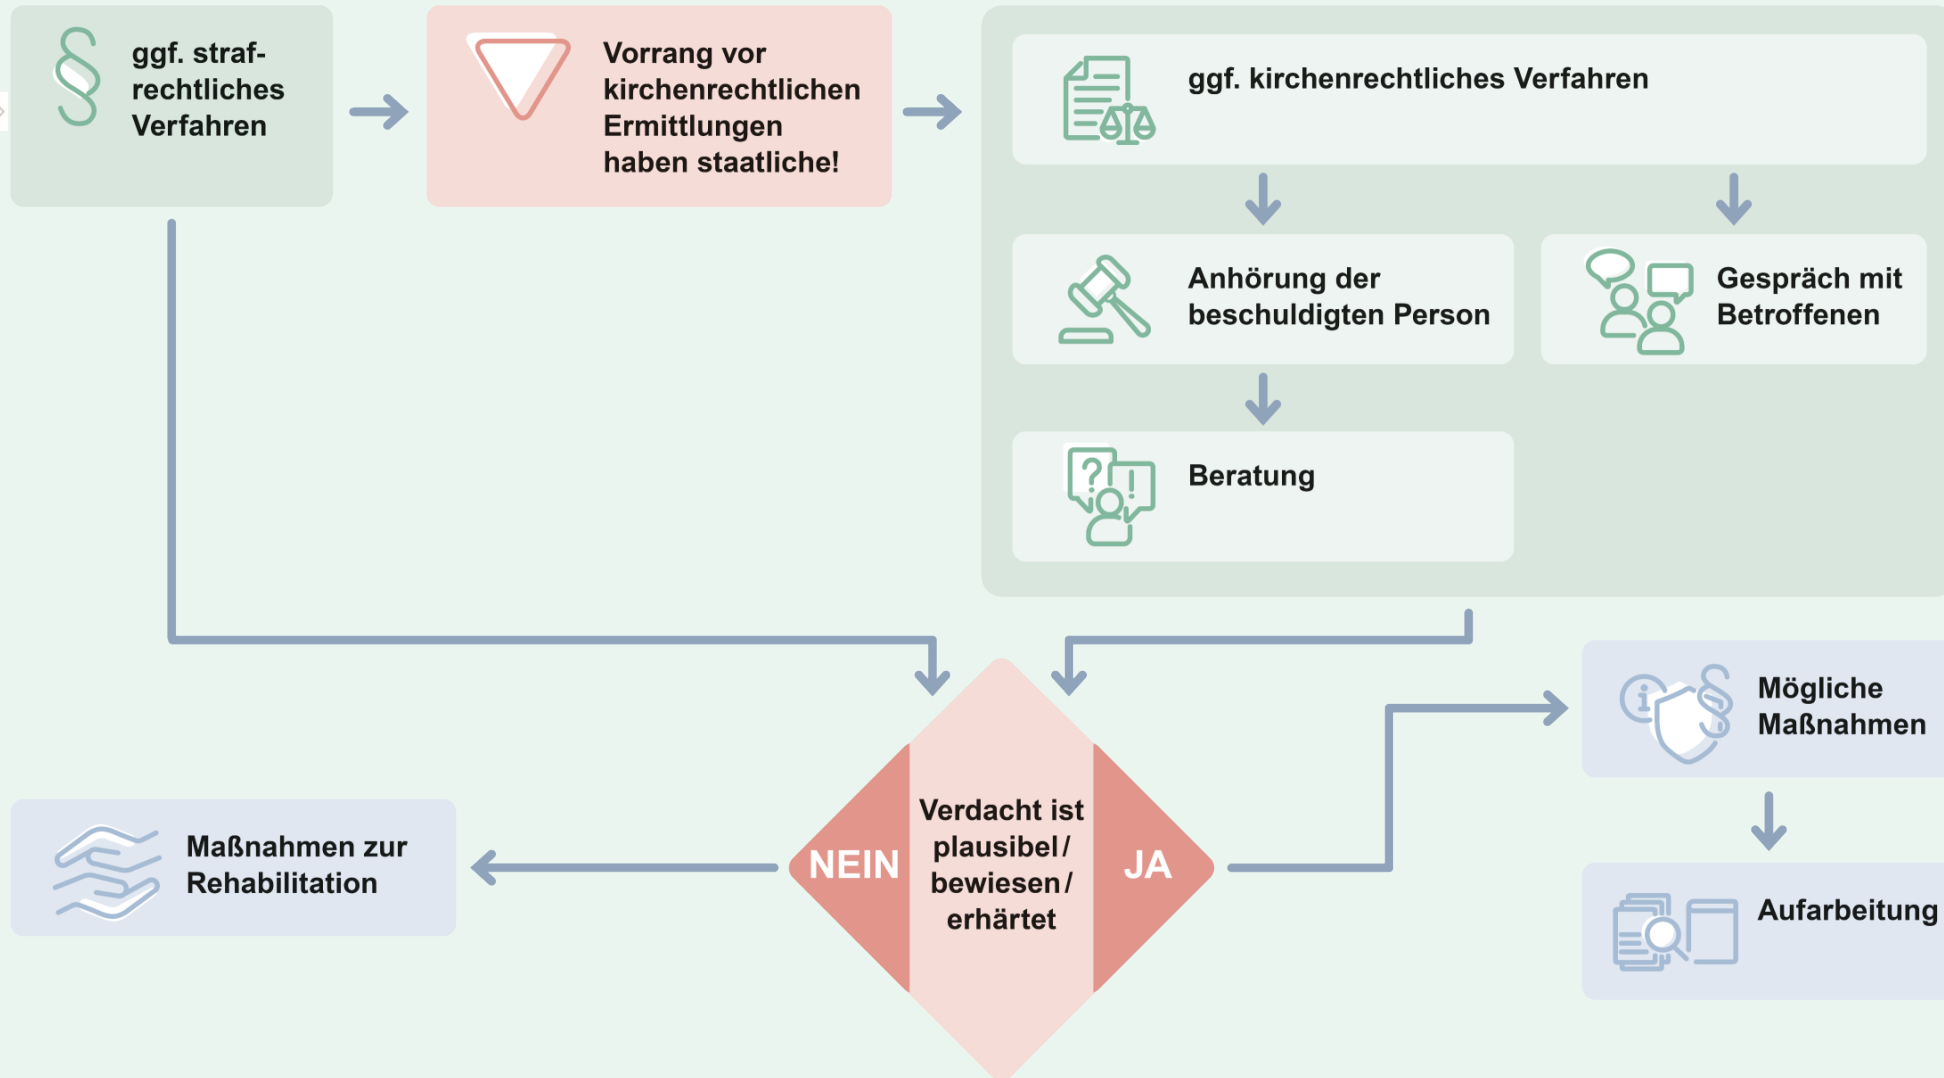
§ ggf. strafrechtliches Verfahren

Vorrang vor kirchenrechtlichen Ermittlungen haben staatliche!

ggf. kirchenrechtliches Verfahren

Anhörung der beschuldigten Person

Gespräch mit Betroffenen

Beratung

Mögliche Maßnahmen

Aufarbeitung

Maßnahmen zur Rehabilitation

NEIN

Verdacht ist plausibel / bewiesen / erhärtet

JA